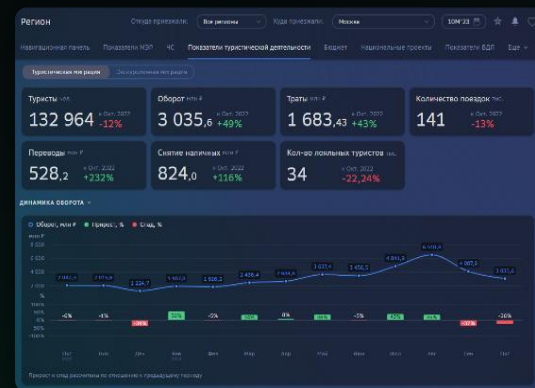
Регион Откуда приехали: Все регионы Куда приехали: Москва 10М'23

Навигационная панель Показатели МЭР ЧС Показатели туристической деятельности Бюджет Национальные проекты Показатели ВДП Еще

Туристическая миграция Экскурсионная миграция

Туристы тыс.
132 964 к Окт. 2022 -12%

Оборот млн ₽
3 035,6 к Окт. 2022 +49%

Траты млн ₽
1 683,43 к Окт. 2022 +43%

Количество поездок тыс.
141 к Окт. 2022 -13%

Переводы млн ₽
528,2 к Окт. 2022 +232%

Снятие наличных млн ₽
824,0 к Окт. 2022 +116%

Кол-во лояльных туристов тыс.
34 к Окт. 2022 -22,24%

ДИНАМИКА ОБОРОТА

Оборот, млн ₽ Прирост, % Спад, %

млн ₽
6 000
4 500
3 000
1 500
%
50%
0%
-50%
-100%

2 025,5 2 075,4 1 224,7 1 983,9 1 926,2 2 406,4 2 604,8 3 032,4 3 456,5 4 041,3 5 370,6 3 987,5 3 035,6

-0% -1% -39% 50% -3% 25% 8% 16% -3% 42% 33% -27% -16%

Окт Ноя Дек Янв Фев Мар Апр Май Июн Июл Авг Сен Окт

Прирост и спад рассчитаны по отношению к предыдущему периоду